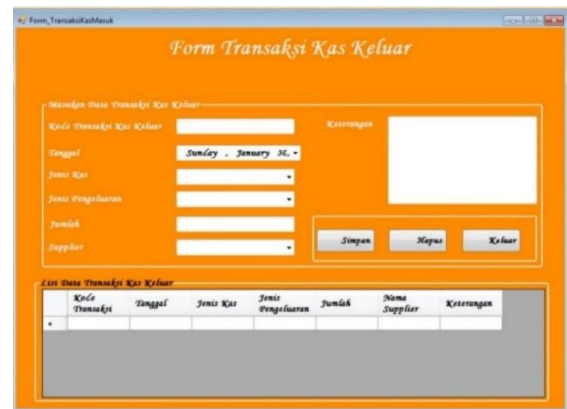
Form_TransaksiKasMasuk

Form Transaksi Kas Keluar

Masukan Data Transaksi Kas Keluar

Kode Transaksi Kas Keluar

Tanggal

Sunday , January 30,

Jenis Kas

Jenis Pengeluaran

Jumlah

Supplier

Keterangan

Simpan

Hapus

Keluar

List Data Transaksi Kas Keluar

| | Kode Transaksi | Tanggal | Jenis Kas | Jenis Pengeluaran | Jumlah | Nama Supplier | Keterangan |
|---|---|---|---|---|---|---|---|
| * | | | | | | | |